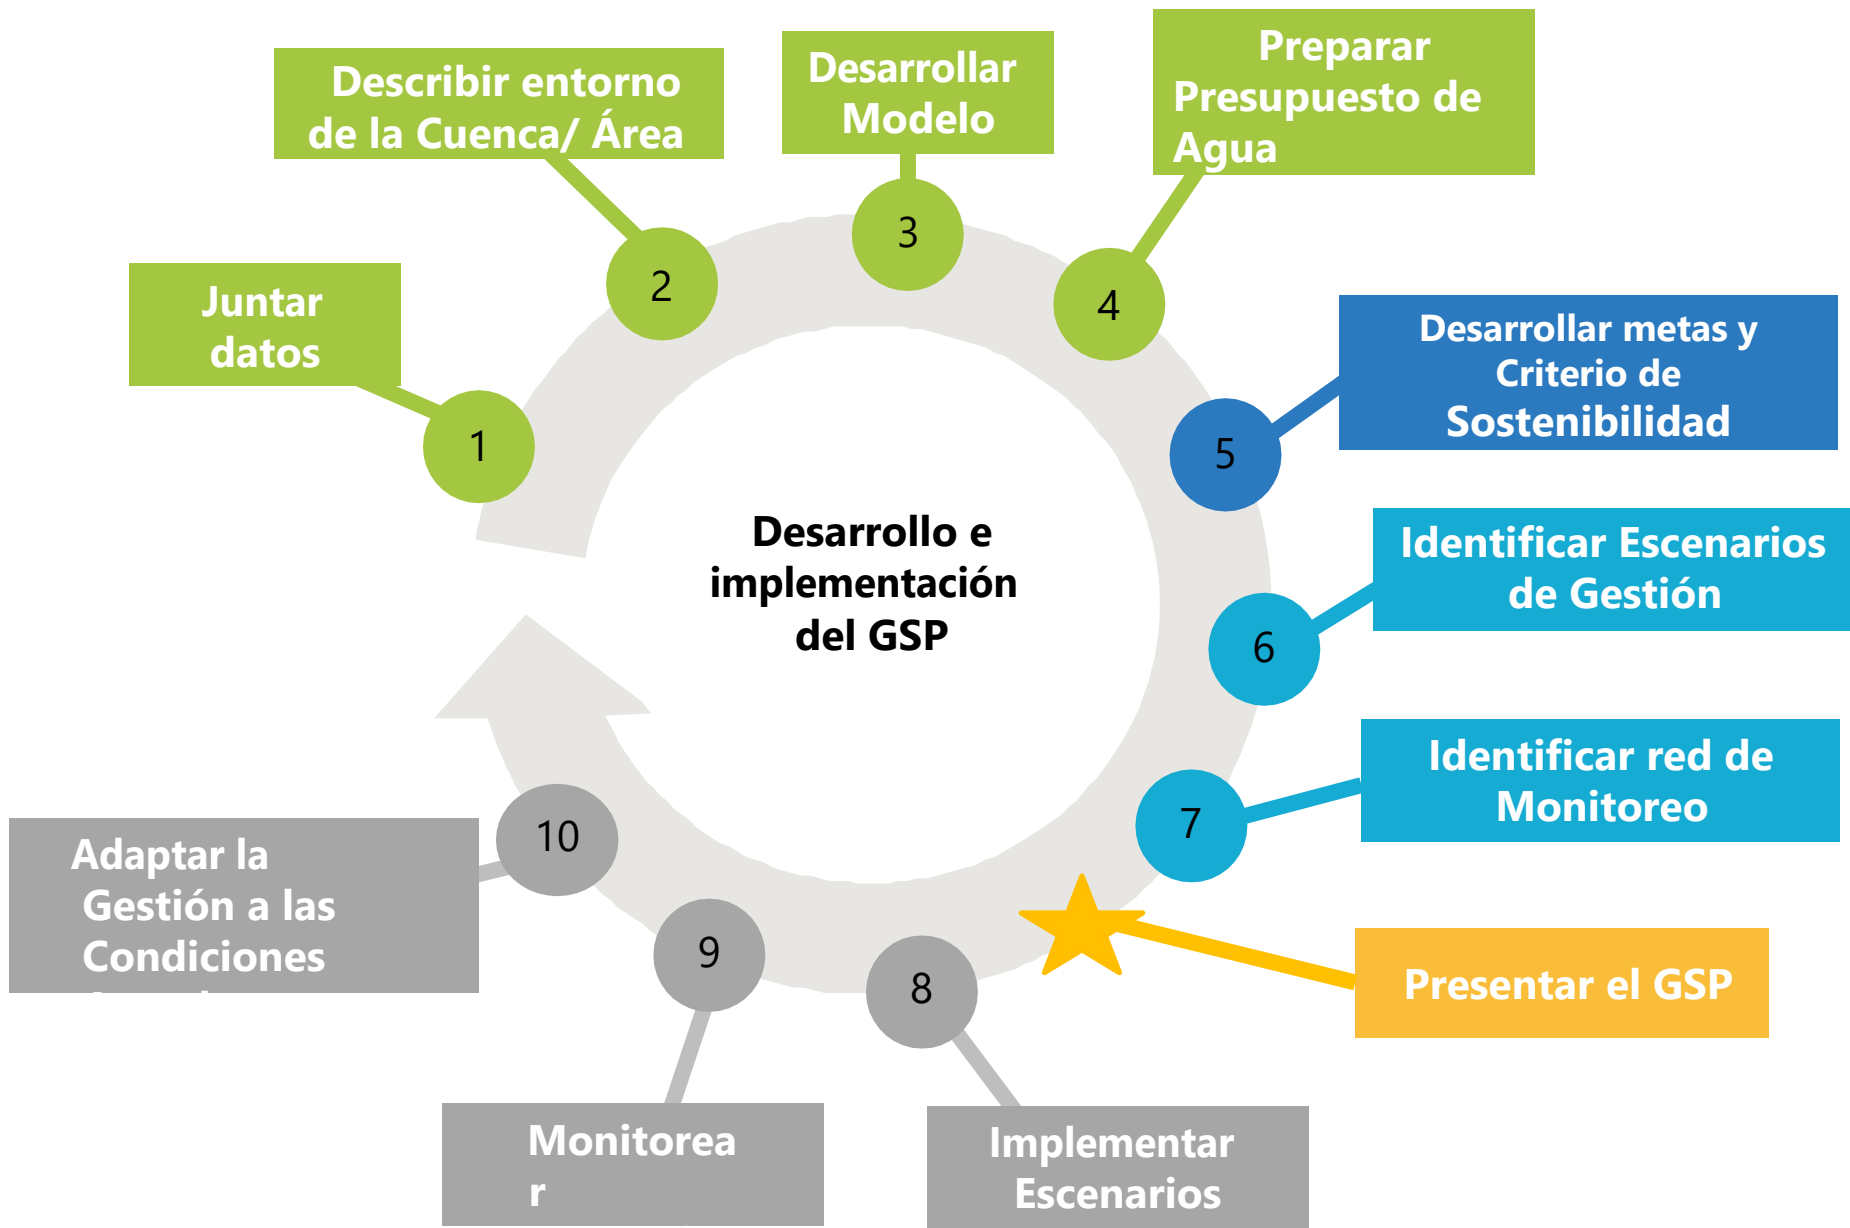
Desarrollo e implementación del GSP

1
Juntar datos

2
Describir entorno de la Cuenca/ Área

3
Desarrollar Modelo

4
Preparar Presupuesto de Agua

5
Desarrollar metas y Criterio de Sostenibilidad

6
Identificar Escenarios de Gestión

7
Identificar red de Monitoreo

Presentar el GSP

8
Implementar Escenarios

9
Monitorea r

10
Adaptar la Gestión a las Condiciones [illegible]